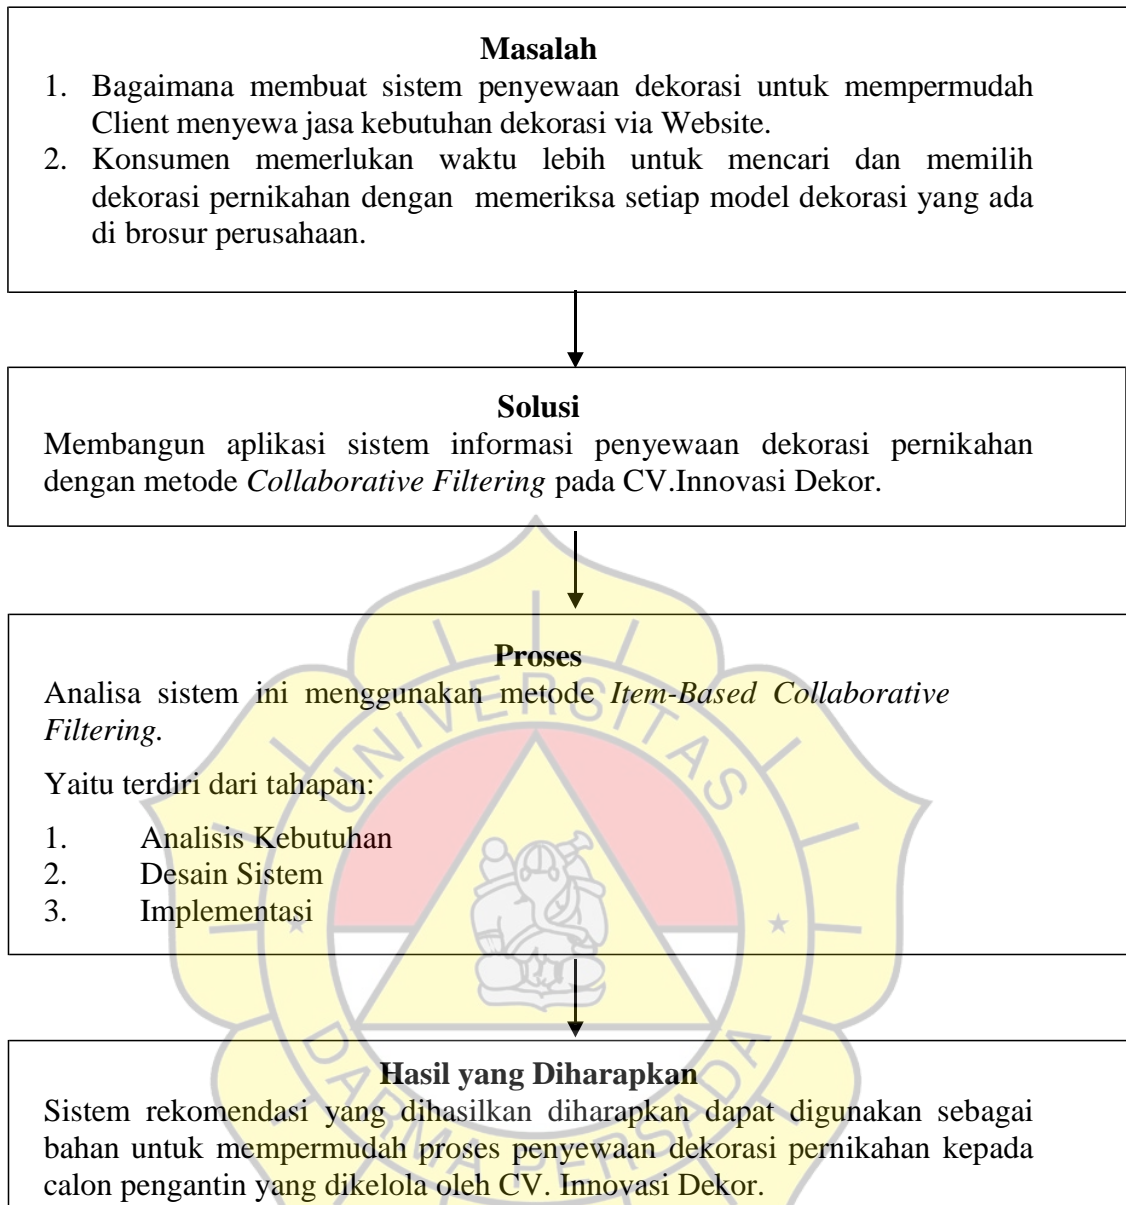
**Masalah**

1. Bagaimana membuat sistem penyewaan dekorasi untuk mempermudah Client menyewa jasa kebutuhan dekorasi via Website.
2. Konsumen memerlukan waktu lebih untuk mencari dan memilih dekorasi pernikahan dengan memeriksa setiap model dekorasi yang ada di brosur perusahaan.

**Solusi**

Membangun aplikasi sistem informasi penyewaan dekorasi pernikahan dengan metode *Collaborative Filtering* pada CV.Innovasi Dekor.

**Proses**

Analisa sistem ini menggunakan metode *Item-Based Collaborative Filtering.*

Yaitu terdiri dari tahapan:

1. Analisis Kebutuhan
2. Desain Sistem
3. Implementasi

**Hasil yang Diharapkan**

Sistem rekomendasi yang dihasilkan diharapkan dapat digunakan sebagai bahan untuk mempermudah proses penyewaan dekorasi pernikahan kepada calon pengantin yang dikelola oleh CV. Innovasi Dekor.

UNIVERSITAS DARMA PERSADA